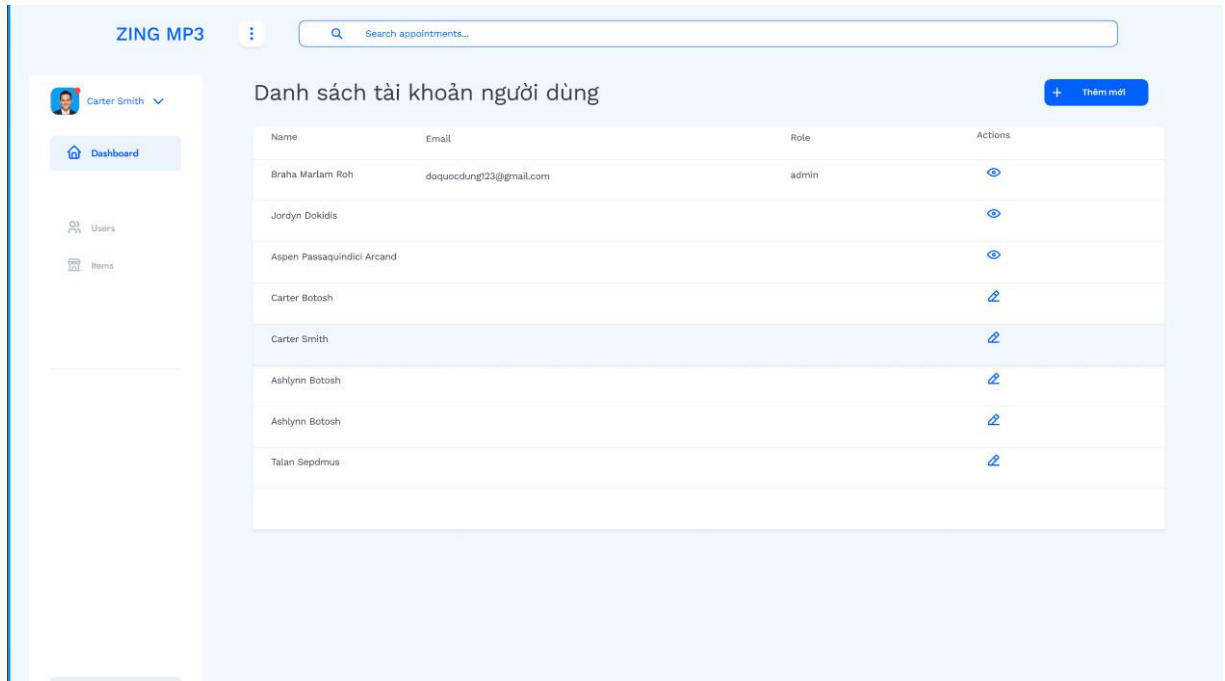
ZING MP3

Search appointments...

Carter Smith

Dashboard

Users

Items

Danh sách tài khoản người dùng

+ Thêm mới

| Name | Email | Role | Actions |
|---|---|---|---|
| Braha Marlam Roh | doquocdung123@gmail.com | admin | |
| Jordyn Dokidis | | | |
| Aspen Passaquindici Arcand | | | |
| Carter Botosh | | | |
| Carter Smith | | | |
| Ashlynn Botosh | | | |
| Ashlynn Botosh | | | |
| Talan Sepdmus | | | |